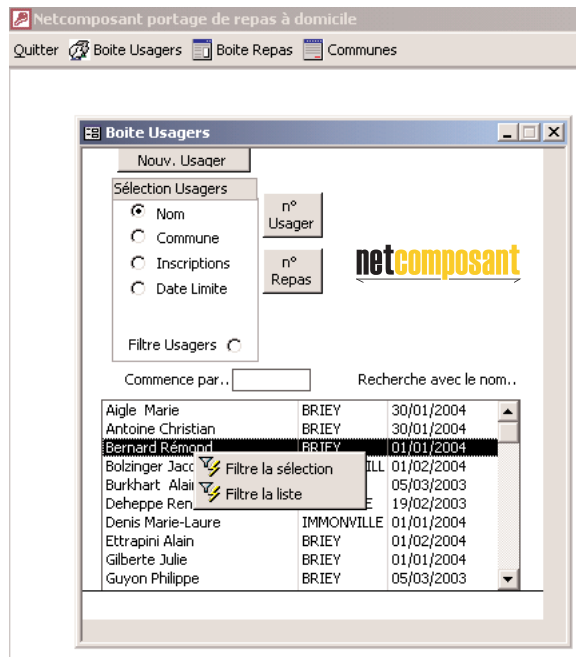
Netcomposant portage de repas à domicile

Quitter Boite Usagers Boite Repas Communes

Boite Usagers

Nouv. Usager

Sélection Usagers

Nom

Commune

Inscriptions

Date Limite

Filtre Usagers

n° Usager

n° Repas

netcomposant

Commence par..

Recherche avec le nom..

| | | |
|---|---|---|
| Aigle Marie | BRIEY | 30/01/2004 |
| Antoine Christian | BRIEY | 30/01/2004 |
| Bernard Rémond | BRIEY | 01/01/2004 |
| Bolzinger Jacq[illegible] | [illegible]ILL | 01/02/2004 |
| Burkhart Alain | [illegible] | 05/03/2003 |
| Deheppe Ren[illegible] | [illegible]E | 19/02/2003 |
| Denis Marie-Laure | IMMONVILLE | 01/01/2004 |
| Ettrapini Alain | BRIEY | 01/02/2004 |
| Gilberte Julie | BRIEY | 01/01/2004 |
| Guyon Philippe | BRIEY | 05/03/2003 |

Filtre la sélection

Filtre la liste